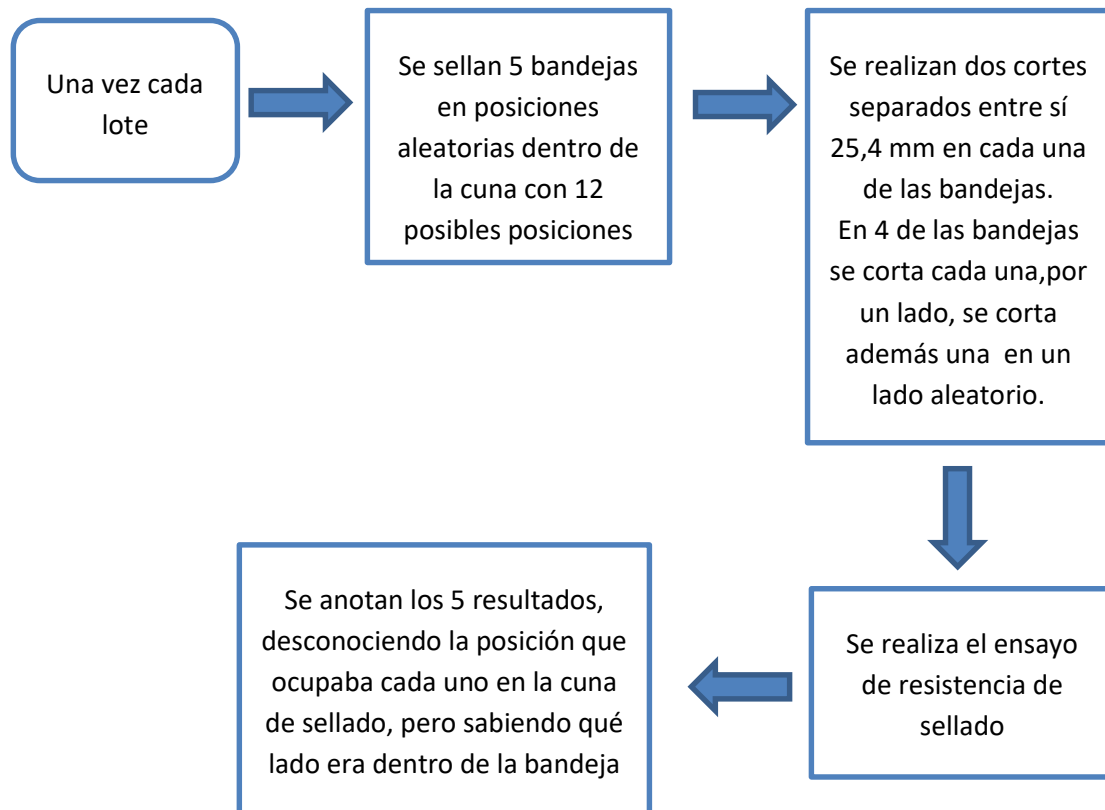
Una vez cada lote

Se sellan 5 bandejas en posiciones aleatorias dentro de la cuna con 12 posibles posiciones

Se realizan dos cortes separados entre sí 25,4 mm en cada una de las bandejas.
En 4 de las bandejas se corta cada una,por un lado, se corta además una  en un lado aleatorio.

Se realiza el ensayo de resistencia de sellado

Se anotan los 5 resultados, desconociendo la posición que ocupaba cada uno en la cuna de sellado, pero sabiendo qué lado era dentro de la bandeja